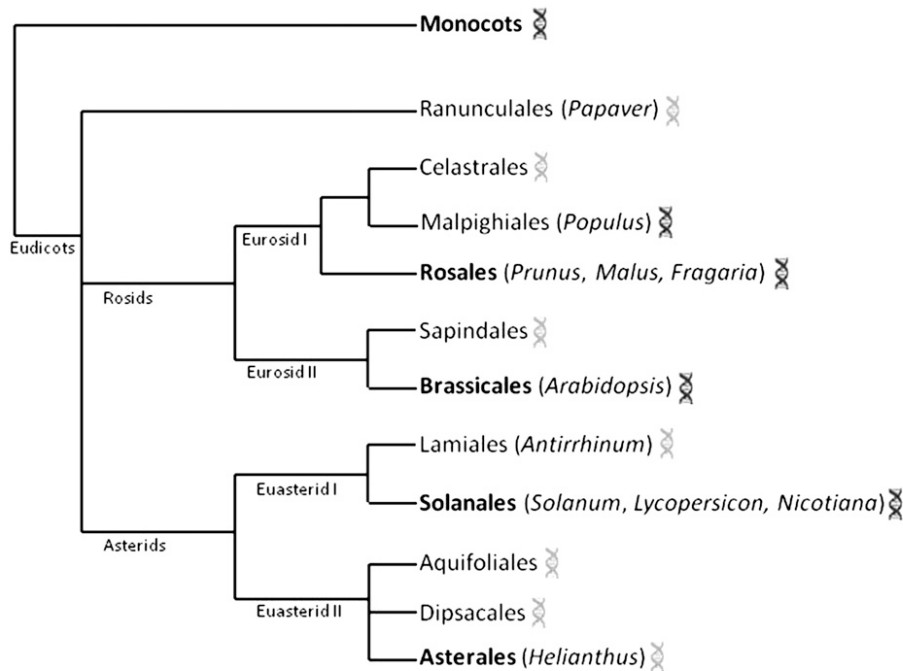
Monocots

Eudicots

Ranunculales (*Papaver*)

Rosids

Eurosid I

Celastrales

Malpighiales (*Populus*)

Rosales (*Prunus, Malus, Fragaria*)

Eurosid II

Sapindales

Brassicales (*Arabidopsis*)

Asterids

Euasterid I

Lamiales (*Antirrhinum*)

Solanales (*Solanum, Lycopersicon, Nicotiana*)

Euasterid II

Aquifoliales

Dipsacales

Asterales (*Helianthus*)